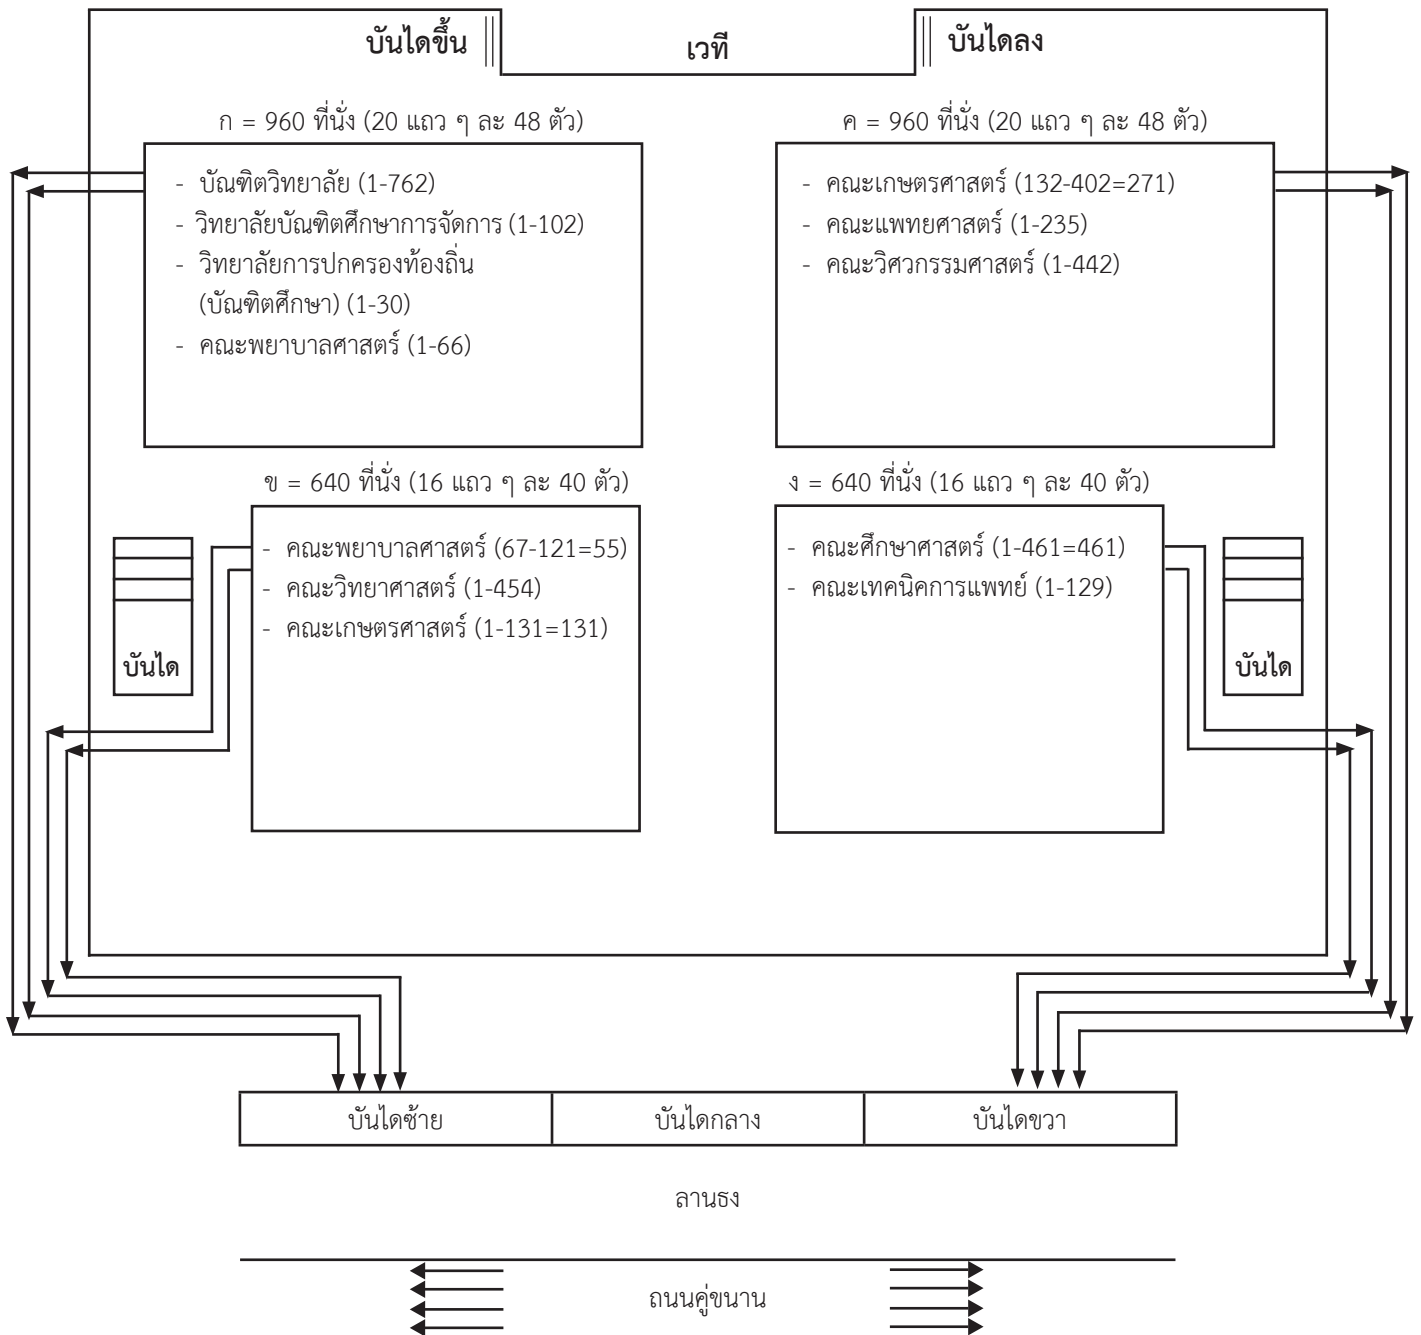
บันไดขึ้น

เวที

บันไดลง

ก = 960 ที่นั่ง (20 แถว ๆ ละ 48 ตัว)

- บัณฑิตวิทยาลัย (1-762)
- วิทยาลัยบัณฑิตศึกษาการจัดการ (1-102)
- วิทยาลัยการปกครองท้องถิ่น (บัณฑิตศึกษา) (1-30)
- คณะพยาบาลศาสตร์ (1-66)

ค = 960 ที่นั่ง (20 แถว ๆ ละ 48 ตัว)

- คณะเกษตรศาสตร์ (132-402=271)
- คณะแพทยศาสตร์ (1-235)
- คณะวิศวกรรมศาสตร์ (1-442)

ข = 640 ที่นั่ง (16 แถว ๆ ละ 40 ตัว)

- คณะพยาบาลศาสตร์ (67-121=55)
- คณะวิทยาศาสตร์ (1-454)
- คณะเกษตรศาสตร์ (1-131=131)

ง = 640 ที่นั่ง (16 แถว ๆ ละ 40 ตัว)

- คณะศึกษาศาสตร์ (1-461=461)
- คณะเทคนิคการแพทย์ (1-129)

บันได

บันได

| บันไดซ้าย | บันไดกลาง | บันไดขวา |
|---|---|---|

ลานธง

ถนนคู่ขนาน